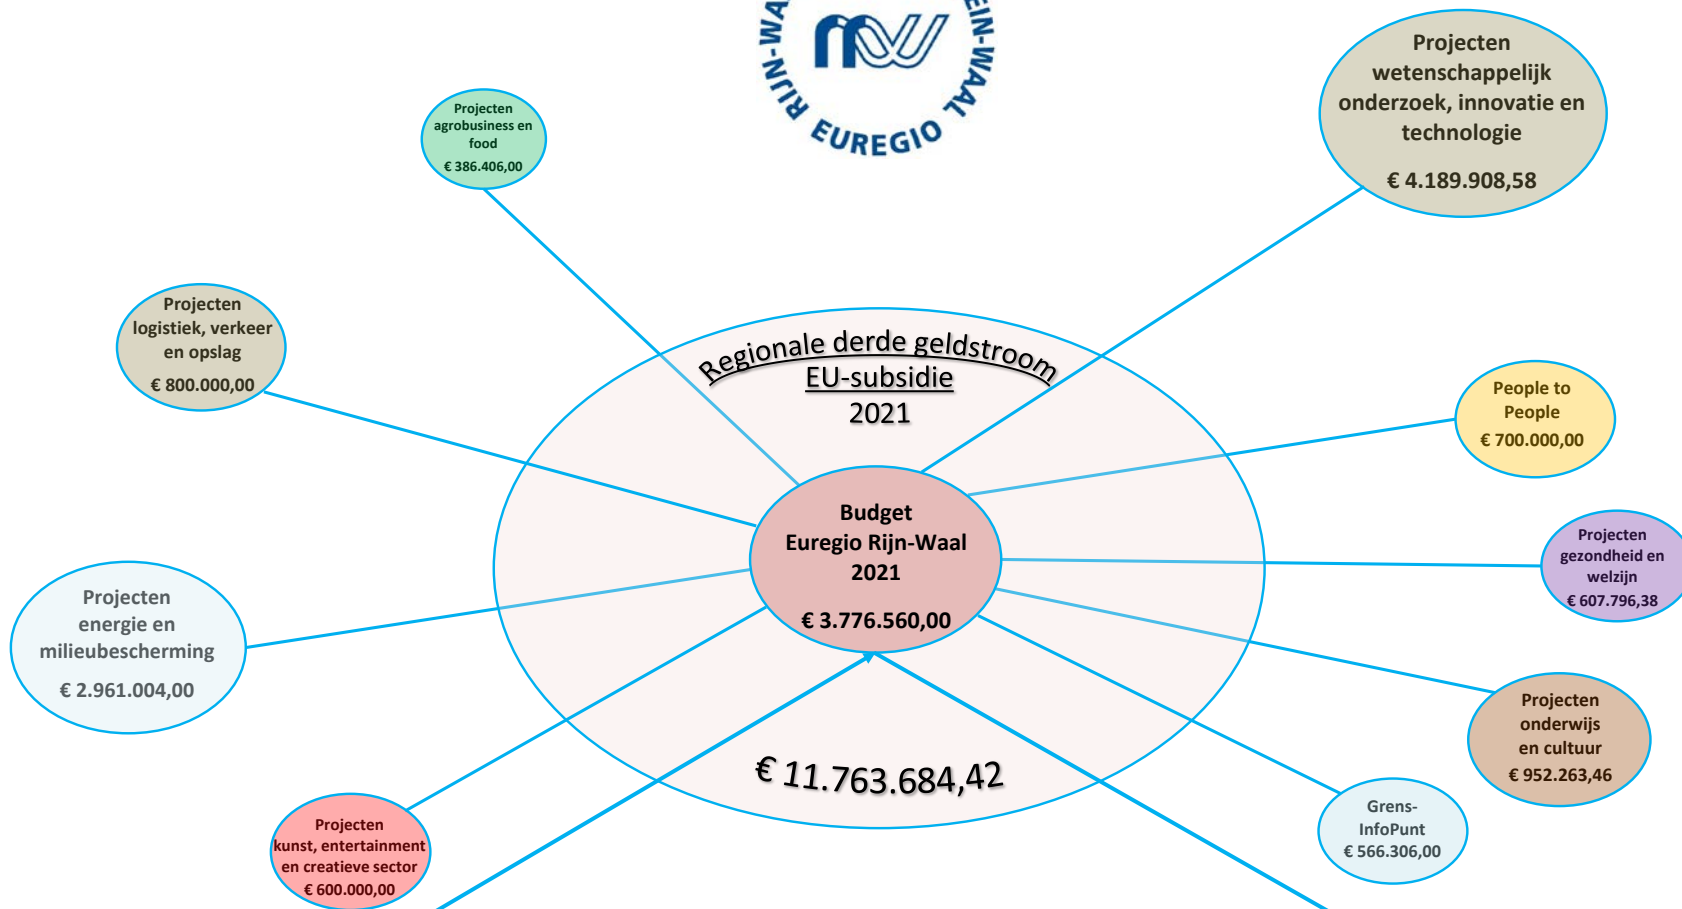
RIJN-WA EUREGIO EIN-WAAL

Projecten agrobusiness en food
€ 386.406,00

Projecten wetenschappelijk onderzoek, innovatie en technologie
€ 4.189.908,58

Projecten logistiek, verkeer en opslag
€ 800.000,00

Regionale derde geldstroom
EU-subsidie
2021

People to People
€ 700.000,00

Budget Euregio Rijn-Waal 2021
€ 3.776.560,00

Projecten gezondheid en welzijn
€ 607.796,38

Projecten energie en milieubescherming
€ 2.961.004,00

Projecten onderwijs en cultuur
€ 952.263,46

€ 11.763.684,42

Projecten kunst, entertainment en creatieve sector
€ 600.000,00

Grens-InfoPunt
€ 566.306,00